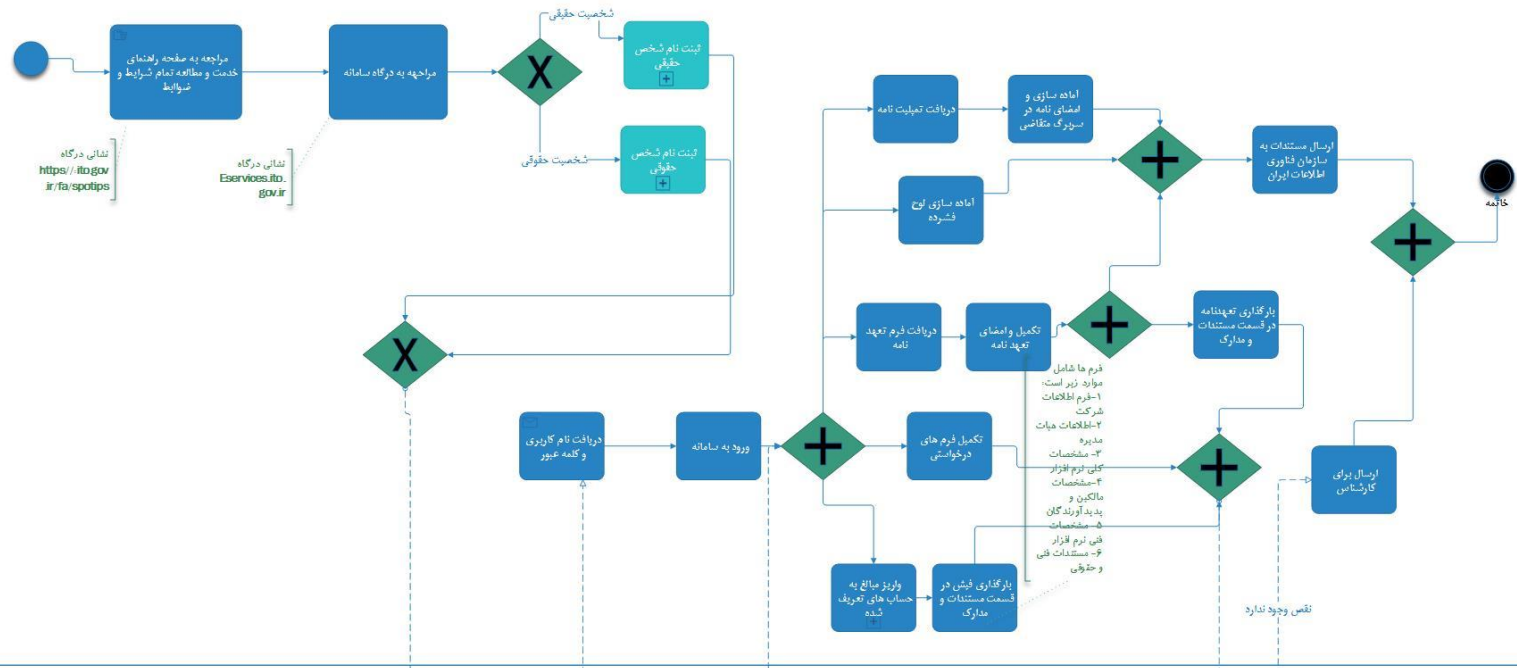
مراجعه به صفحه راهنمای خدمت و مطالعه تمام شرایط و ضوابط

مراجعه به درگاه سامانه

X

شخصیت حقیقی

ثبت نام شخص حقیقی

شخصیت حقوقی

ثبت نام شخص حقوقی

نشانی درگاه
https://ito.gov.ir/fa/spotips

نشانی درگاه
Eservices.ito.gov.ir

دریافت تمپلیت نامه

آماده سازی و امضای نامه در سربرگ متقاضی

آماده سازی لوح فشرده

ارسال مستندات به سازمان فناوری اطلاعات ایران

خاتمه

X

دریافت فرم تعهد نامه

تکمیل و امضای تعهد نامه

بارگذاری تعهدنامه در قسمت مستندات و مدارک

فرم ها شامل موارد زیر است:
۱-فرم اطلاعات شرکت
۲-اطلاعات هیات مدیره
۳- مشخصات کلی نرم افزار
۴-مشخصات مالکین و پدیدآورندگان
۵- مشخصات فنی نرم افزار
۶- مستندات فنی و حقوقی

دریافت نام کاربری و کلمه عبور

ورود به سامانه

تکمیل فرم های درخواستی

ارسال برای کارشناس

واریز مبالغ به حساب های تعریف شده

بارگذاری فیش در قسمت مستندات و مدارک

نقص وجود ندارد